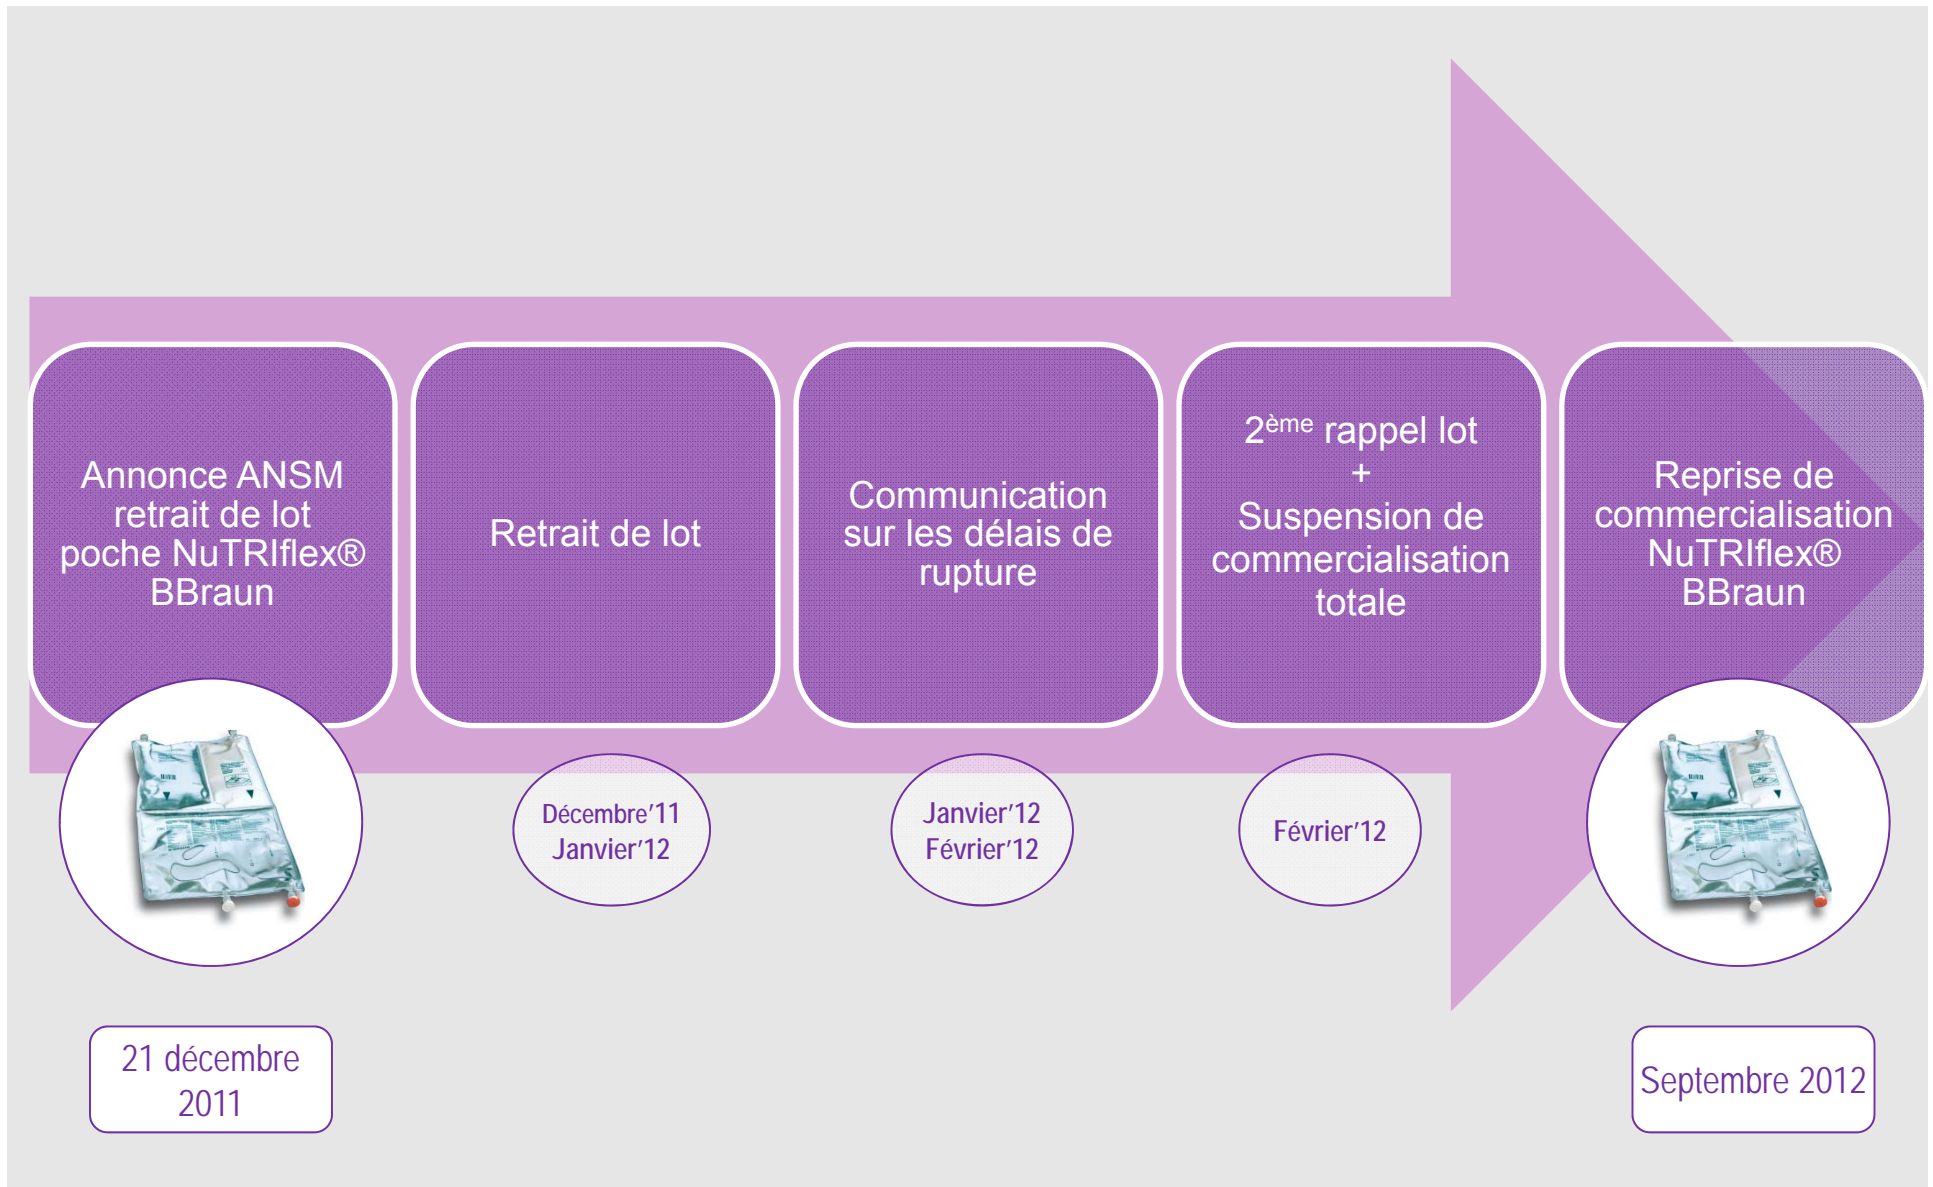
Annonce ANSM retrait de lot poche NuTRIflex® BBraun

Retrait de lot

Communication sur les délais de rupture

2$^{ème}$ rappel lot
+
Suspension de commercialisation totale

Reprise de commercialisation NuTRIflex® BBraun

Décembre'11
Janvier'12

Janvier'12
Février'12

Février'12

21 décembre 2011

Septembre 2012